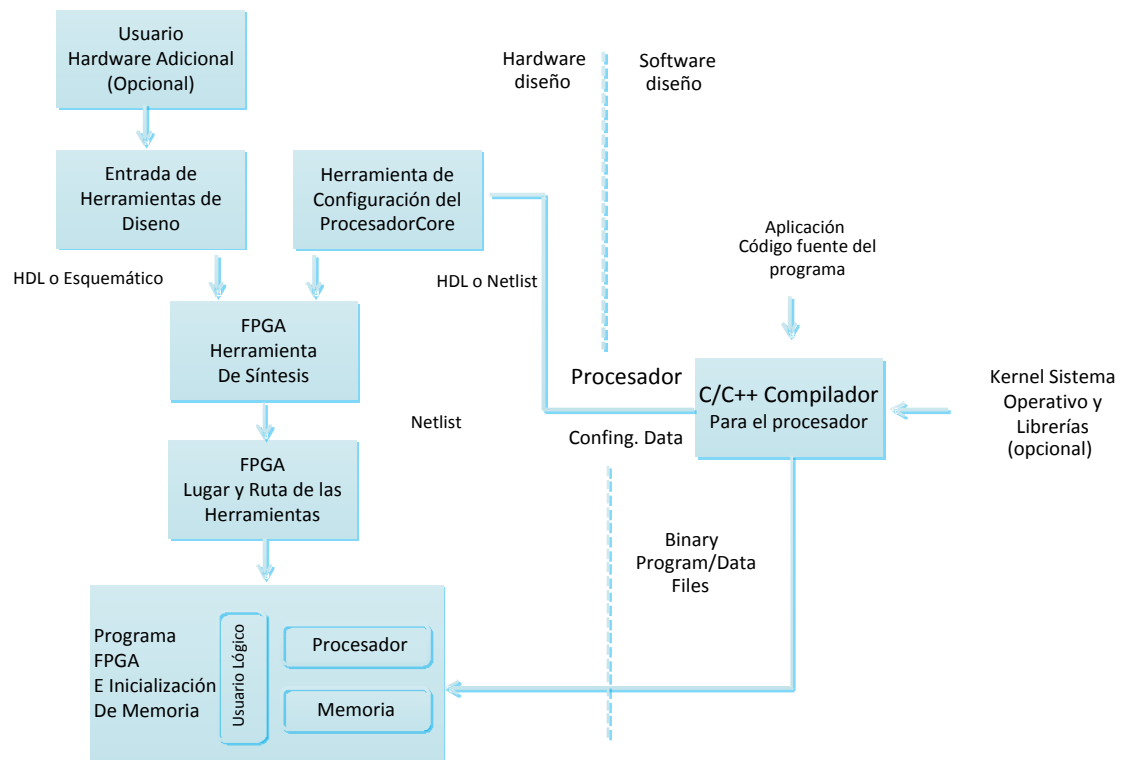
Usuario Hardware Adicional (Opcional)

Hardware diseño

Software diseño

Entrada de Herramientas de Diseno

Herramienta de Configuración del ProcesadorCore

Aplicación Código fuente del programa

HDL o Esquemático

HDL o Netlist

FPGA Herramienta De Síntesis

Procesador

C/C++ Compilador Para el procesador

Kernel Sistema Operativo y Librerías (opcional)

Netlist

Confing. Data

FPGA Lugar y Ruta de las Herramientas

Binary Program/Data Files

Programa FPGA E Inicialización De Memoria

Usuario Lógico

Procesador

Memoria